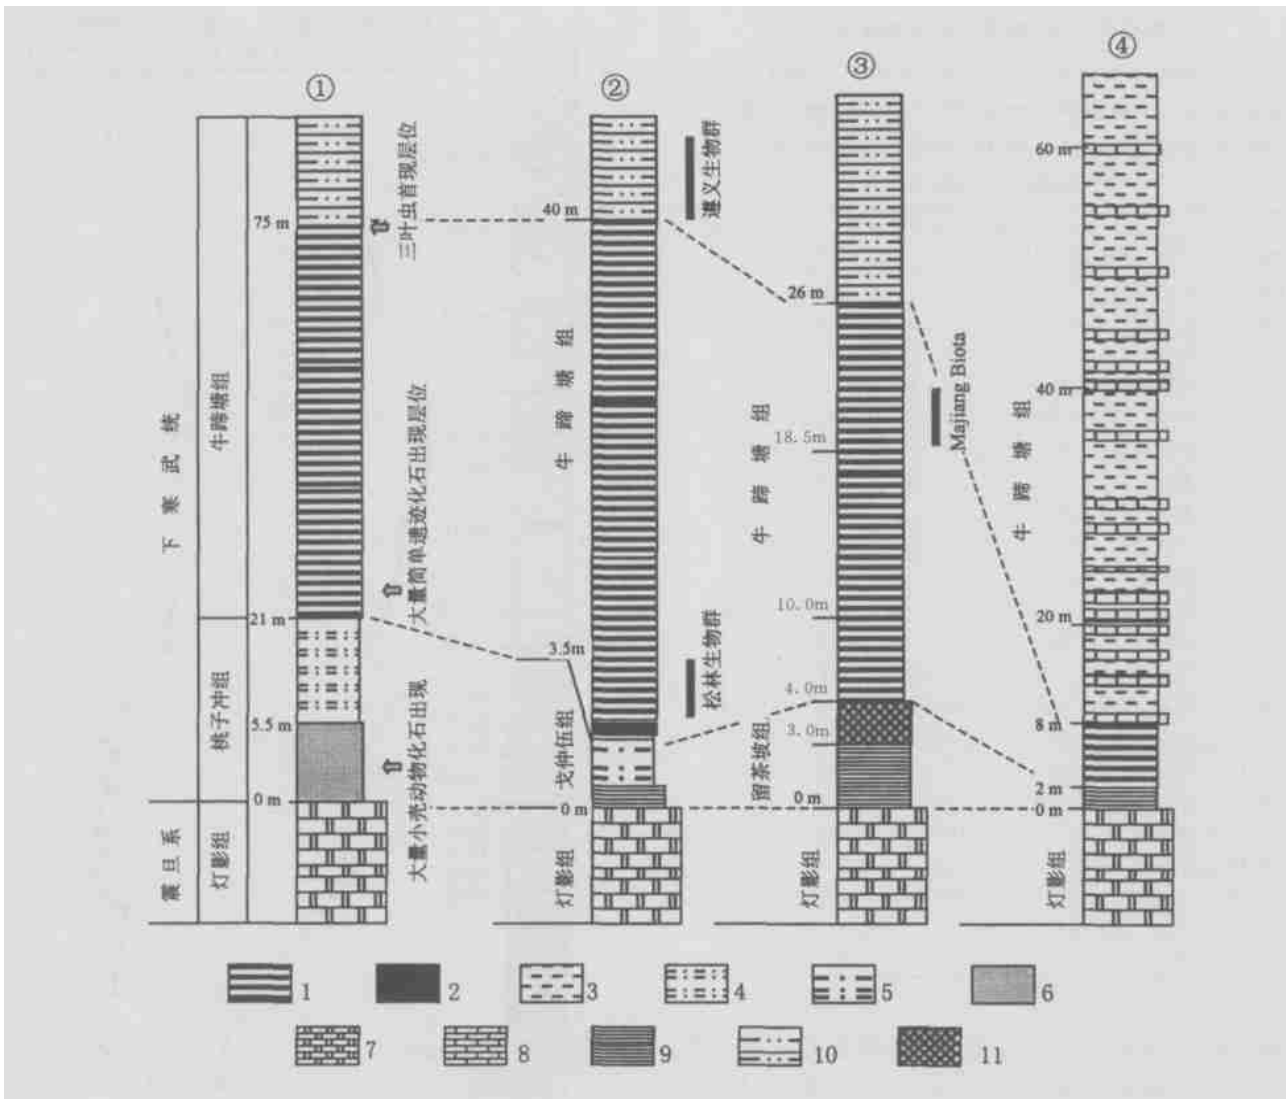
①

②

③

④

下寒武统

牛蹄塘组

桃子冲组

震旦系

灯影组

75 m

21 m

5.5 m

0 m

三叶虫首现层位

大量简单遗迹化石出现层位

大量小壳动物化石出现

40 m

3.5m

0 m

遵义生物群

牛蹄塘组

松林生物群

戈仲伍组

灯影组

26 m

18.5m

10.0m

4.0m

3.0m

0 m

Majiang Biota

牛蹄塘组

留茶坡组

灯影组

60 m

40 m

20 m

8 m

2 m

0 m

牛蹄塘组

灯影组

1

2

3

4

5

6

7

8

9

10

11